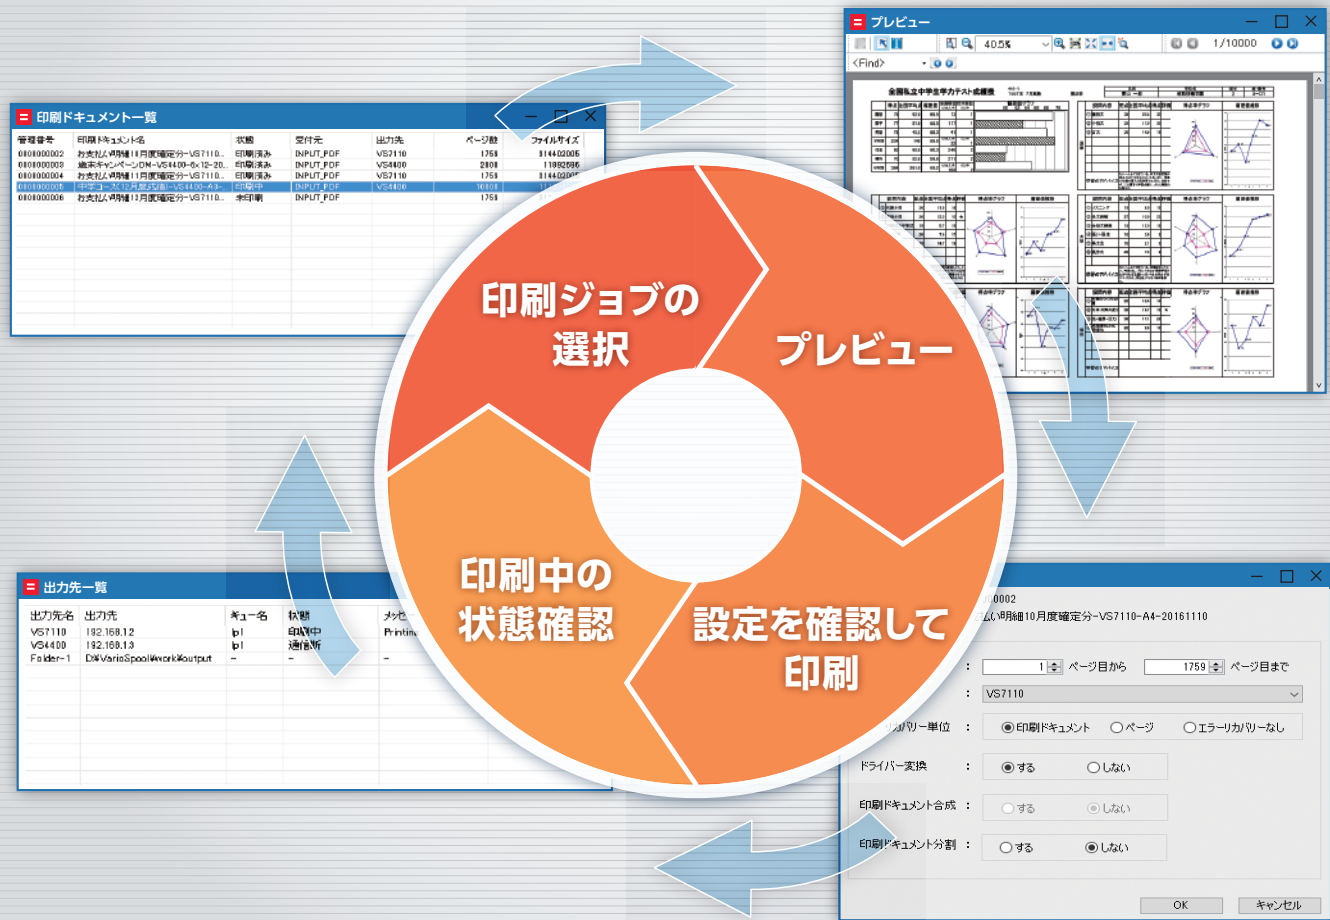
印刷ドキュメント一覧

| 管理番号 | 印刷ドキュメント名 | 状態 | 受付元 | 出力先 | ページ数 | ファイルサイズ |
|---|---|---|---|---|---|---|
| 0000000002 | お支払い明細10月度確定分-VS7110... | 印刷済み | INPUT_PDF | VS7110 | 1759 | 314402005 |
| 0000000003 | 歳末キャンペーンDM-VS4400-6×12-20... | 印刷済み | INPUT_PDF | VS4400 | 2000 | 11892506 |
| 0000000004 | お支払い明細11月度確定分-VS7110... | 印刷済み | INPUT_PDF | VS7110 | 1759 | 314402005 |
| 0000000005 | 中学コース12月度成績-VS4400-A3-... | 印刷中 | INPUT_PDF | VS4400 | 10000 | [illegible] |
| 0000000006 | お支払い明細12月度確定分-VS7110... | 未印刷 | INPUT_PDF | | 1759 | |

プレビュー

40.5%

1/10000

<Find>

全国私立中学生学力テスト成績表

出力先一覧

| 出力先名 | 出力先 | キュー名 | 状態 | メッセ |
|---|---|---|---|---|
| VS7110 | 192.168.12 | lp1 | 印刷中 | Printi |
| VS4400 | 192.168.13 | lp1 | 通信断 | |
| Folder-1 | D:¥VarioSpool¥work¥output | - | - | - |

印刷ジョブの選択

プレビュー

印刷中の状態確認

設定を確認して印刷

00002

払い明細10月度確定分-VS7110-A4-20161110

1 ページ目から 1759 ページ目まで

VS7110

カバリー単位 : 印刷ドキュメント ページ エラーリカバリーなし

ドライバー変換 : する しない

印刷ドキュメント合成 : する しない

印刷ドキュメント分割 : する しない

OK キャンセル